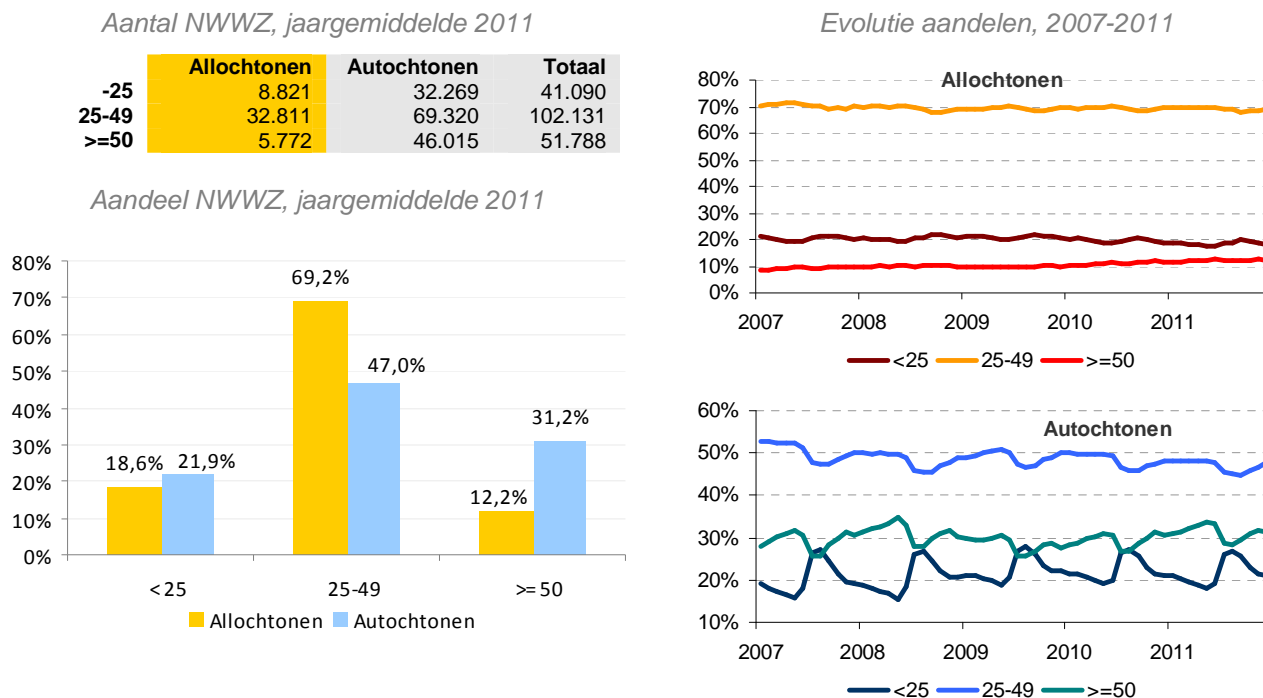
Aantal NWWZ, jaargemiddelde 2011

| | Allochtonen | Autochtonen | Totaal |
|---|---|---|---|
| -25 | 8.821 | 32.269 | 41.090 |
| 25-49 | 32.811 | 69.320 | 102.131 |
| >=50 | 5.772 | 46.015 | 51.788 |

Aandeel NWWZ, jaargemiddelde 2011

80%
70%
60%
50%
40%
30%
20%
10%
0%

18,6% 21,9%
69,2% 47,0%
12,2% 31,2%

<25
25-49
>=50

Allochtonen Autochtonen

Evolutie aandelen, 2007-2011

Allochtonen

80%
70%
60%
50%
40%
30%
20%
10%
0%

2007 2008 2009 2010 2011

<25 25-49 >=50

Autochtonen

60%
50%
40%
30%
20%
10%

2007 2008 2009 2010 2011

<25 25-49 >=50